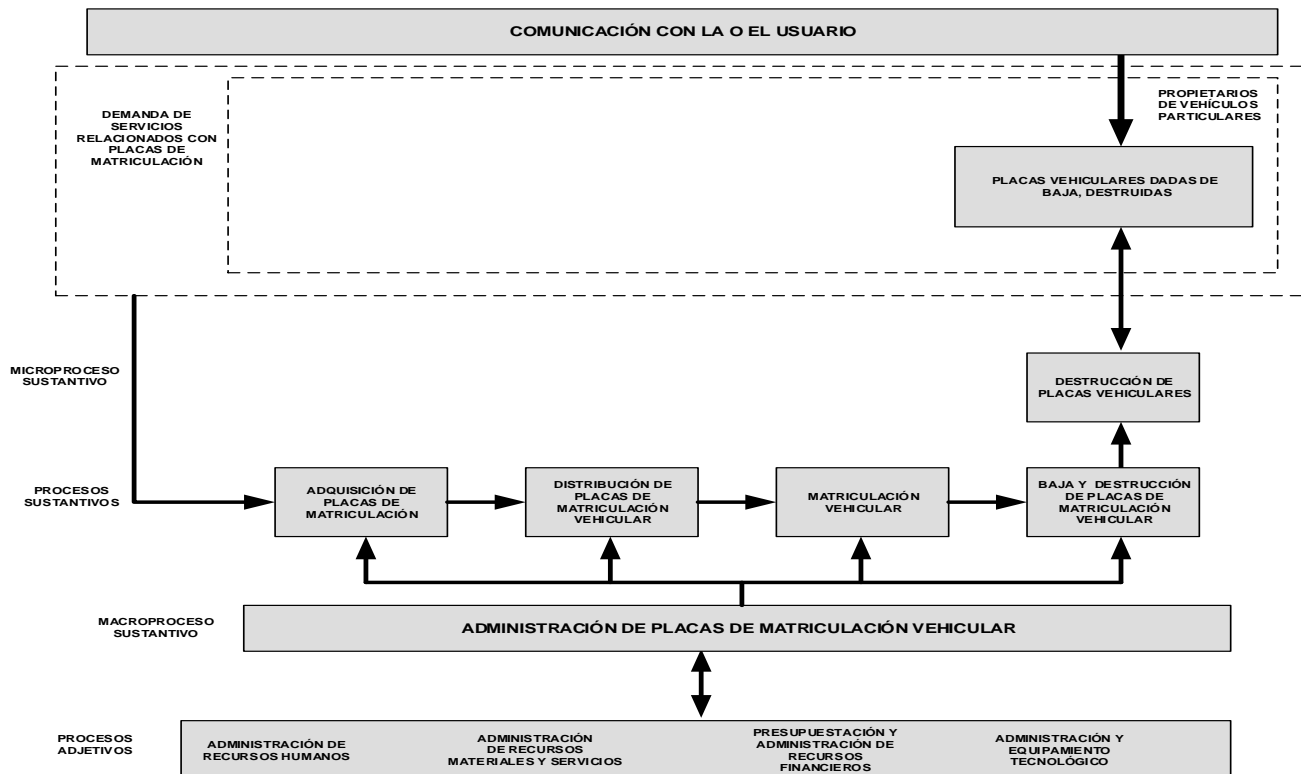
COMUNICACIÓN CON LA O EL USUARIO

DEMANDA DE SERVICIOS RELACIONADOS CON PLACAS DE MATRICULACIÓN

PROPIETARIOS DE VEHÍCULOS PARTICULARES

PLACAS VEHICULARES DADAS DE BAJA, DESTRUIDAS

MICROPROCESO SUSTANTIVO

DESTRUCCIÓN DE PLACAS VEHICULARES

PROCESOS SUSTANTIVOS

ADQUISICIÓN DE PLACAS DE MATRICULACIÓN

DISTRIBUCIÓN DE PLACAS DE MATRICULACIÓN VEHICULAR

MATRICULACIÓN VEHICULAR

BAJA Y DESTRUCCIÓN DE PLACAS DE MATRICULACIÓN VEHICULAR

MACROPROCESO SUSTANTIVO

ADMINISTRACIÓN DE PLACAS DE MATRICULACIÓN VEHICULAR

PROCESOS ADJETIVOS

ADMINISTRACIÓN DE RECURSOS HUMANOS

ADMINISTRACIÓN DE RECURSOS MATERIALES Y SERVICIOS

PRESUPUESTACIÓN Y ADMINISTRACIÓN DE RECURSOS FINANCIEROS

ADMINISTRACIÓN Y EQUIPAMIENTO TECNOLÓGICO